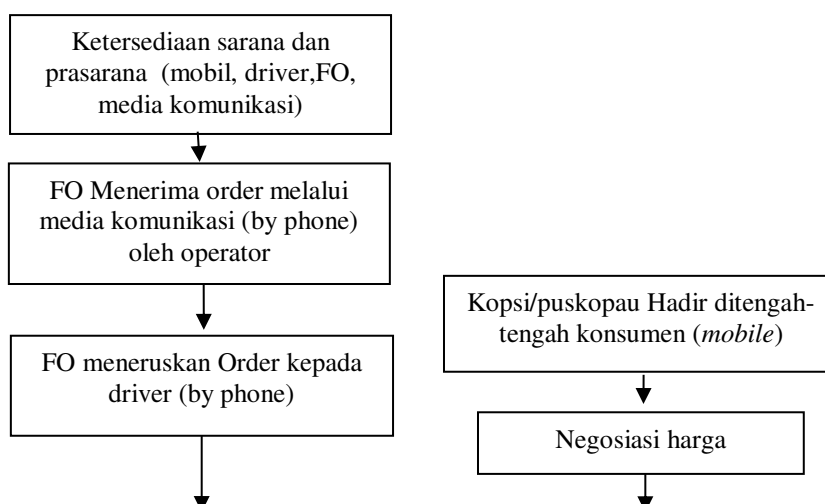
Ketersediaan sarana dan prasarana (mobil, driver,FO, media komunikasi)

FO Menerima order melalui media komunikasi (by phone) oleh operator

FO meneruskan Order kepada driver (by phone)

Kopsi/puskopau Hadir ditengah-tengah konsumen (*mobile*)

Negosiasi harga